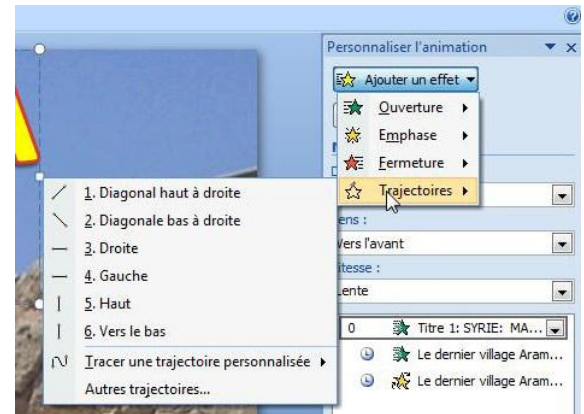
Personnaliser l'animation

Ajouter un effet

Ouverture

Emphase

Fermeture

Trajectoires

1. Diagonal haut à droite

2. Diagonale bas à droite

3. Droite

4. Gauche

5. Haut

6. Vers le bas

Tracer une trajectoire personnalisée

Autres trajectoires...

ens :

Vers l'avant

itesse :

Lente

0

Titre 1: SYRIE: MA...

Le dernier village Aram...

Le dernier village Aram...